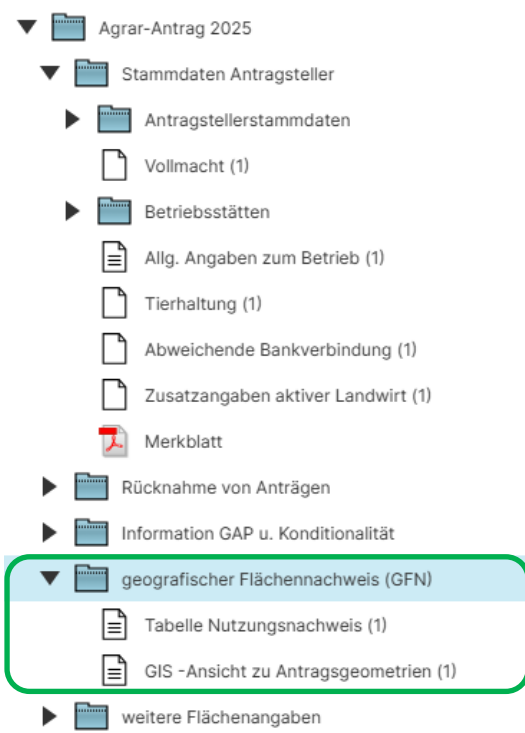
Agrar-Antrag 2025

Stammdaten Antragsteller

Antragstellerstammdaten

Vollmacht (1)

Betriebsstätten

Allg. Angaben zum Betrieb (1)

Tierhaltung (1)

Abweichende Bankverbindung (1)

Zusatzangaben aktiver Landwirt (1)

Merkblatt

Rücknahme von Anträgen

Information GAP u. Konditionalität

geografischer Flächennachweis (GFN)

Tabelle Nutzungsnachweis (1)

GIS -Ansicht zu Antragsgeometrien (1)

weitere Flächenangaben